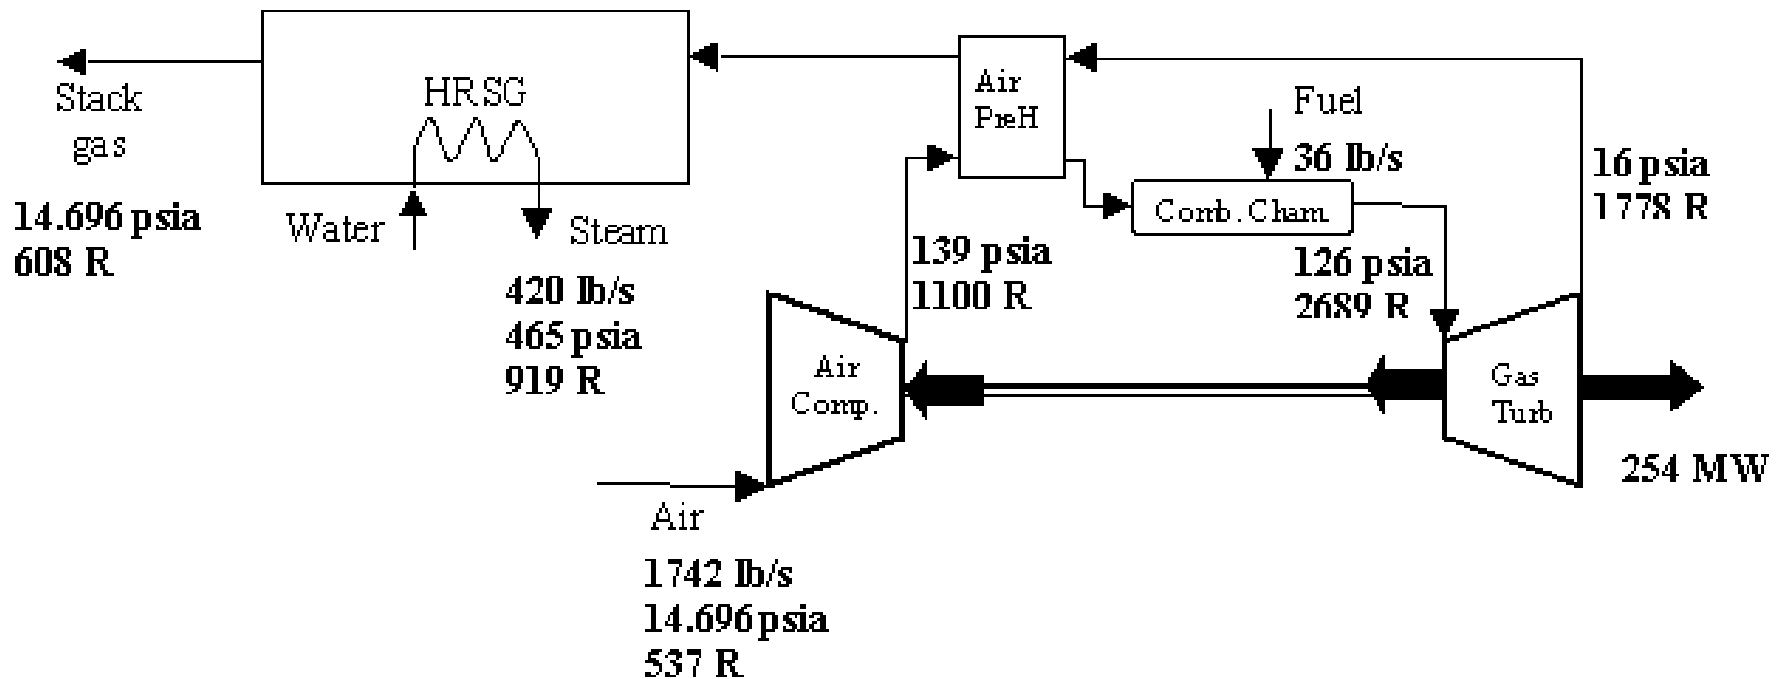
Stack gas

14.696 psia
608 R

HRSG

Water

Steam

420 lb/s
465 psia
919 R

Air PreH

Fuel

36 lb/s

Comb. Cham.

139 psia
1100 R

126 psia
2689 R

16 psia
1778 R

Air Comp.

Gas Turb

254 MW

Air

1742 lb/s
14.696 psia
537 R